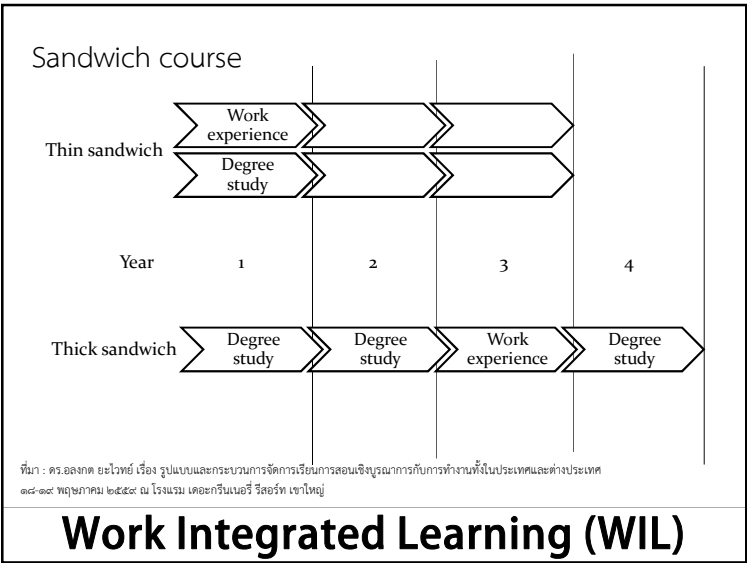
Sandwich course

Thin sandwich

Work experience

Degree study

Year 1 2 3 4

Thick sandwich

Degree study

Degree study

Work experience

Degree study

ที่มา : ดร.อลงกต ยะไวทย์ เรื่อง รูปแบบและกระบวนการจัดการเรียนการสอนเชิงบูรณาการกับการทำงานทั้งในประเทศและต่างประเทศ ๑๘-๑๙ พฤษภาคม ๒๕๕๙ ณ โรงแรม เดอะกรีนเนอรี่ รีสอร์ท เขาใหญ่

Work Integrated Learning (WIL)